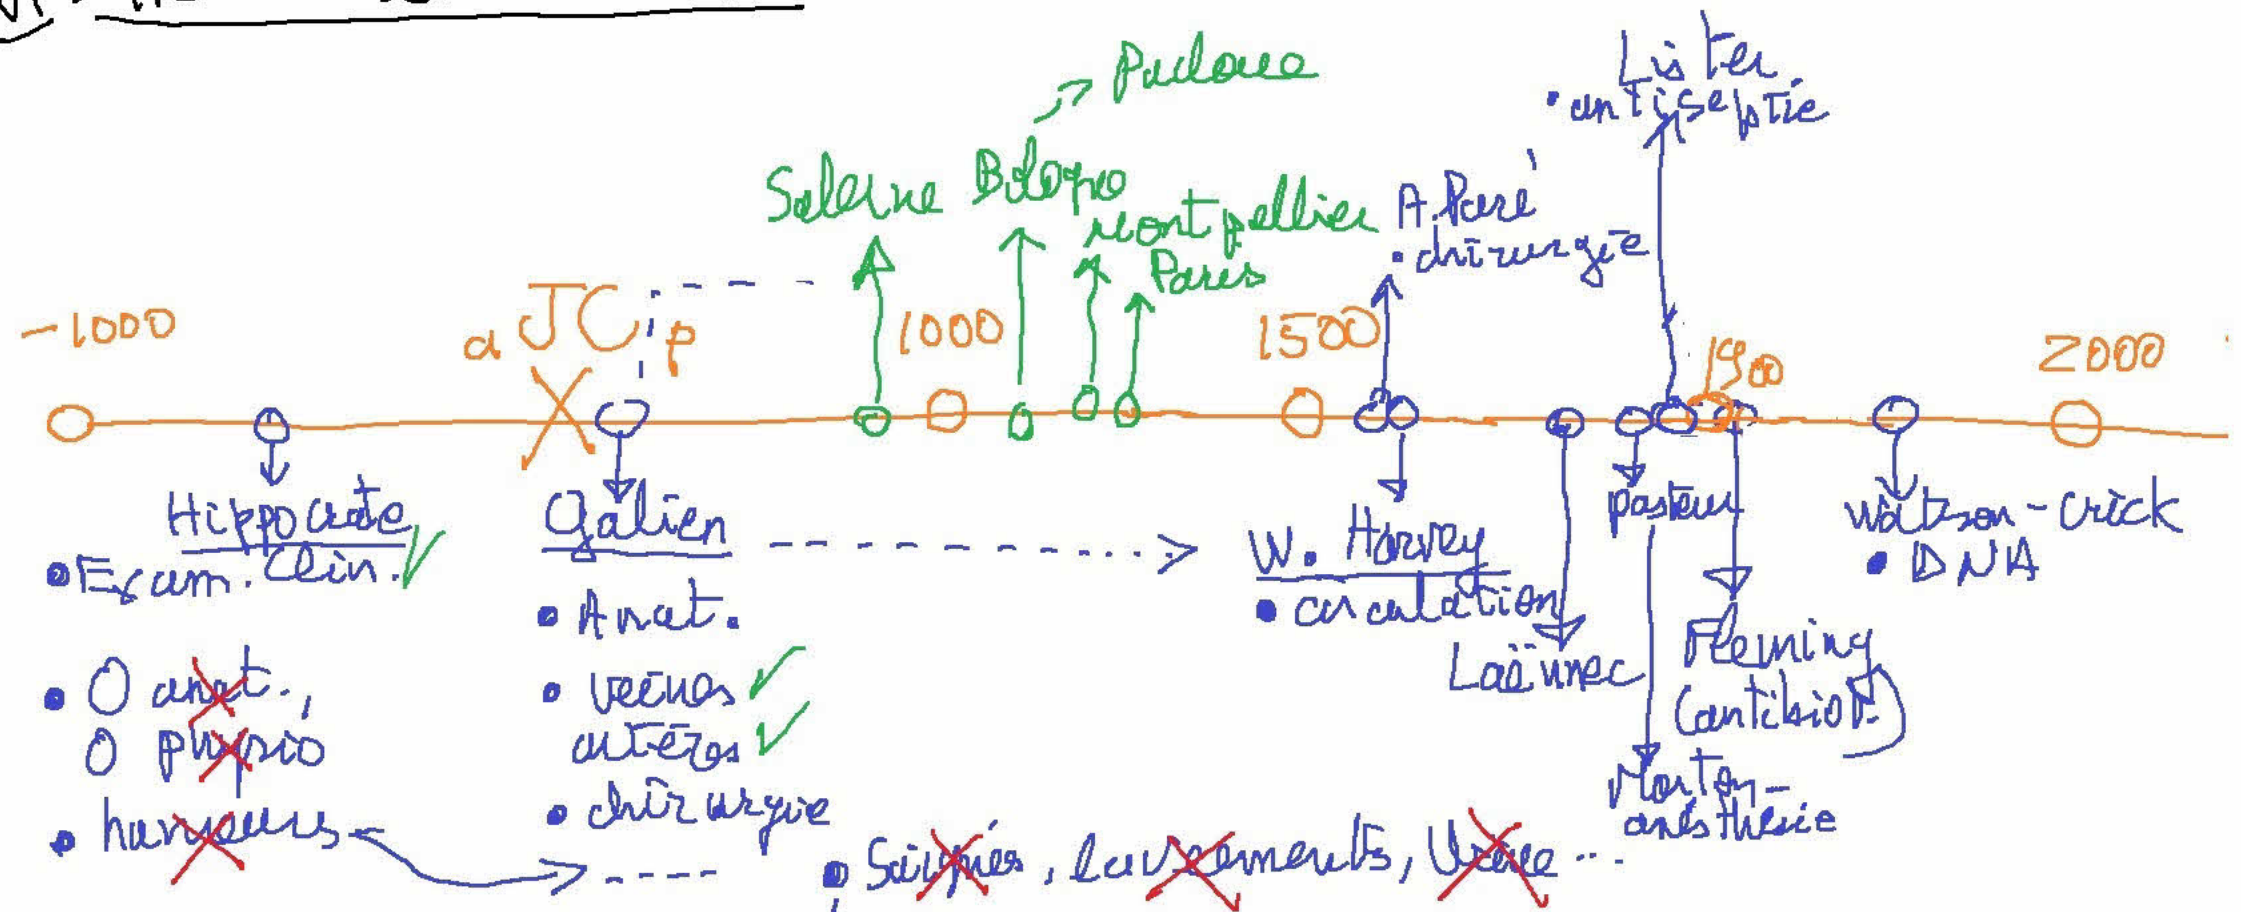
Padoue
Lister
• antiseptie
Salerne Bologne
montpellier A. Paré
Paris • chirurgie
-1000 a JC p 1000 1500 1900 2000
Hippocrate
• Exam. clin. ✓
• 0 anat.,
0 physio
• humeurs
Galien
• Anat.
• veines ✓
artères ✓
• chirurgie
W. Harvey
• circulation
Laënnec
pasteur
Fleming
(antibiot.)
Morton-
anesthésie
Watson-Crick
• DNA
• Saignées, lavements, Urine ...